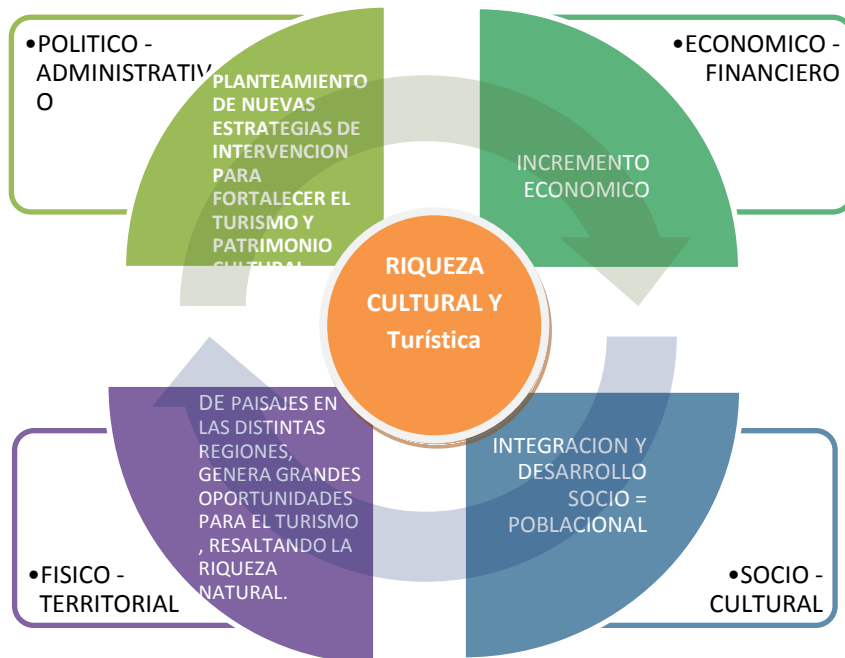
•POLITICO - ADMINISTRATIV O

PLANTEAMIENTO DE NUEVAS ESTRATEGIAS DE INTERVENCION PARA FORTALECER EL TURISMO Y PATRIMONIO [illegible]

•ECONOMICO - FINANCIERO

INCREMENTO ECONOMICO

RIQUEZA CULTURAL Y Turística

DE PAISAJES EN LAS DISTINTAS REGIONES, GENERA GRANDES OPORTUNIDADES PARA EL TURISMO , RESALTANDO LA RIQUEZA NATURAL.

INTEGRACION Y DESARROLLO SOCIO = POBLACIONAL

•FISICO - TERRITORIAL

•SOCIO - CULTURAL